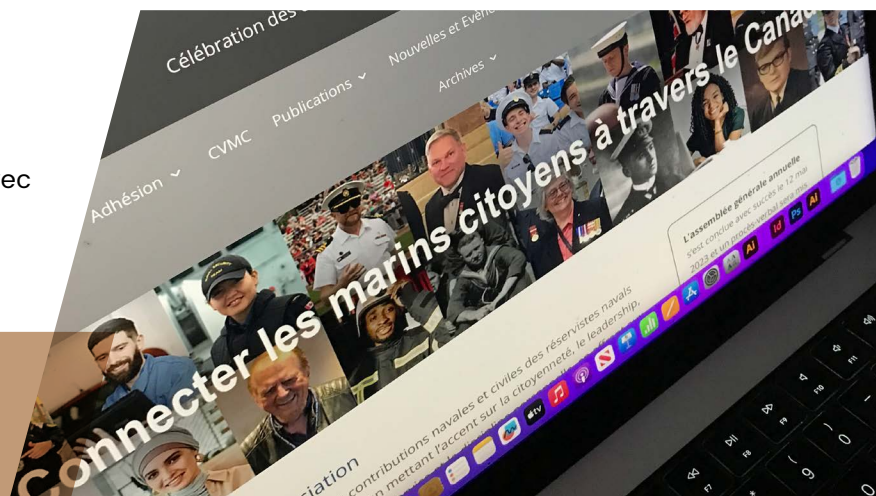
ec

Célébration des

Adhésion ⌄ CVMC Publications ⌄ Nouvelles et Évén

Archives ⌄

Connecter les marins citoyens à travers le Cana

L'assemblée générale annuelle s'est conclue avec succès le 12 mai 2023 et un procès-verbal sera

ciation

contributions navales et civiles des réservistes navals en mettant l'accent sur la citoyenneté, le leadership,

tv

F7 F8 F9 F10 F11

9 0